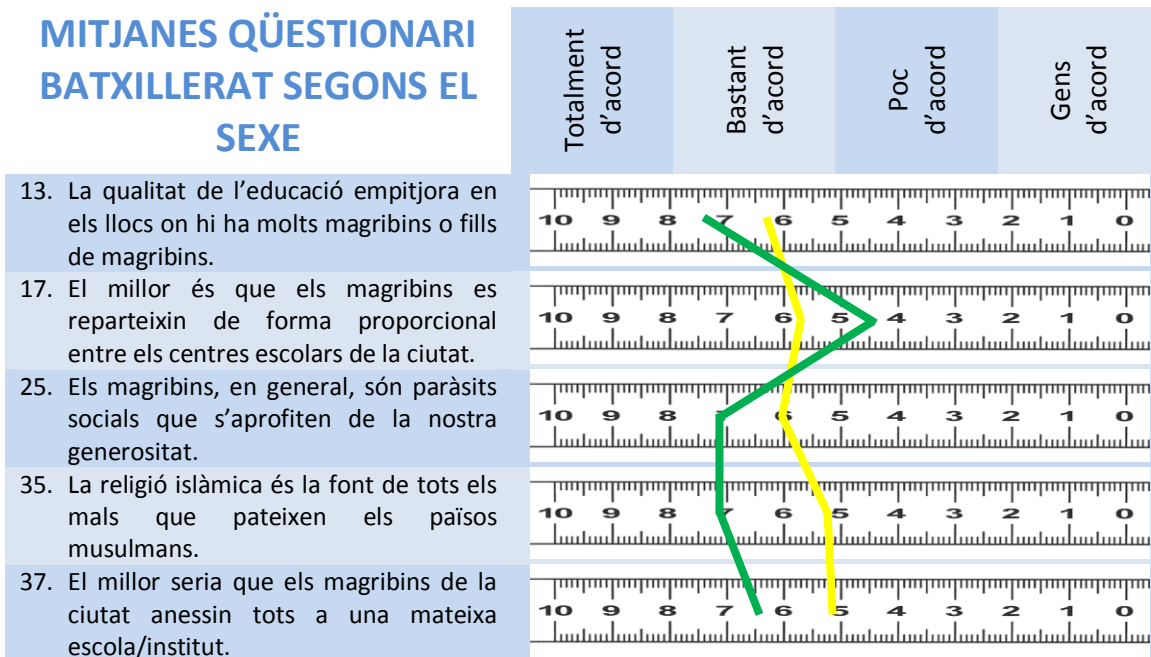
MITJANES QÜESTIONARI BATXILLERAT SEGONS EL SEXE

| | Totalment d'acord | Bastant d'acord | Poc d'acord | Gens d'acord |
|---|---|---|---|---|
| 13. La qualitat de l'educació empitjora en els llocs on hi ha molts magribins o fills de magribins. | 10 9 8 | 7 6 5 | 4 3 | 2 1 0 |
| 17. El millor és que els magribins es reparteixin de forma proporcional entre els centres escolars de la ciutat. | 10 9 8 | 7 6 5 | 4 3 | 2 1 0 |
| 25. Els magribins, en general, són paràsits socials que s'aprofiten de la nostra generositat. | 10 9 8 | 7 6 5 | 4 3 | 2 1 0 |
| 35. La religió islàmica és la font de tots els mals que pateixen els països musulmans. | 10 9 8 | 7 6 5 | 4 3 | 2 1 0 |
| 37. El millor seria que els magribins de la ciutat anessin tots a una mateixa escola/institut. | 10 9 8 | 7 6 5 | 4 3 | 2 1 0 |